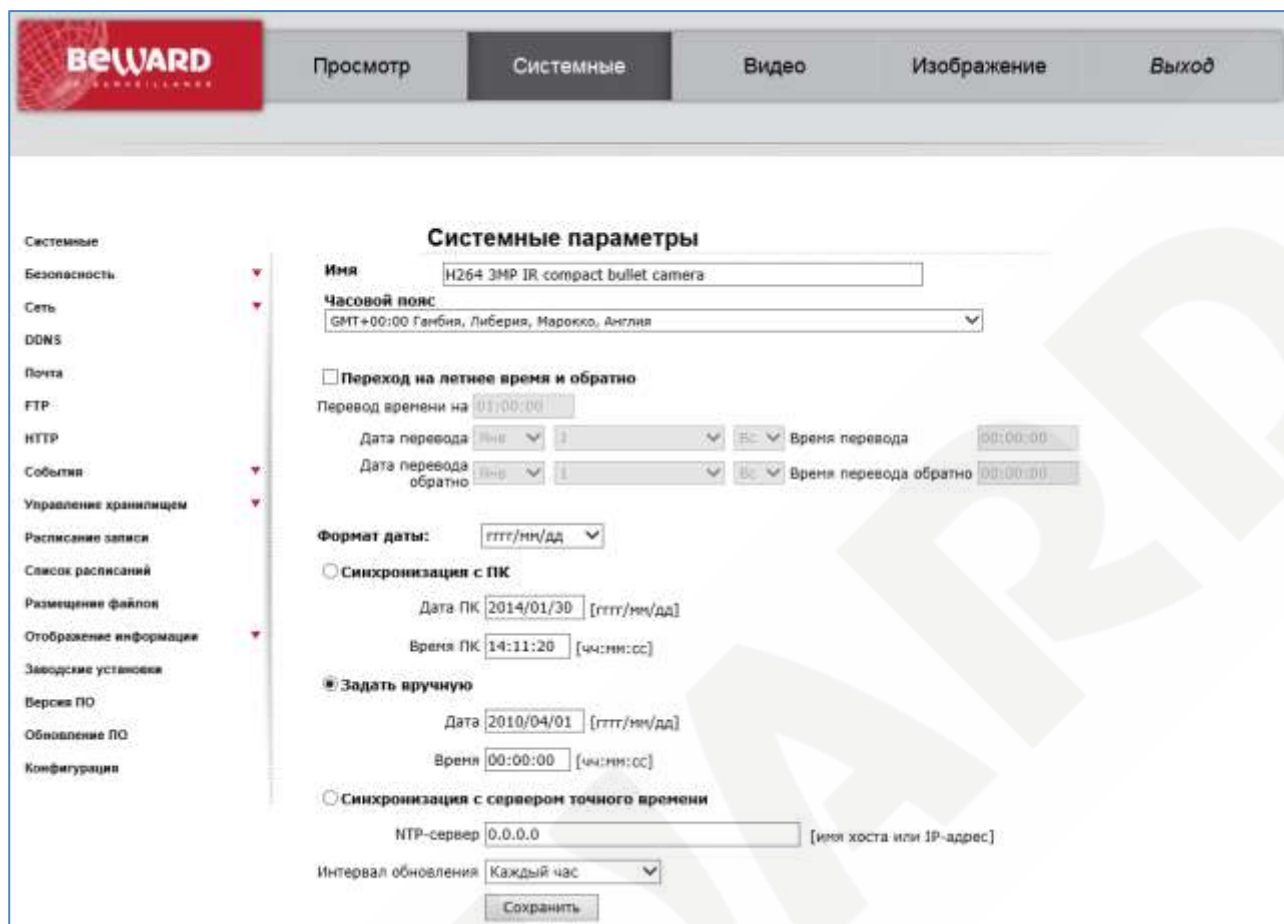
BEWARD

Просмотр | Системные | Видео | Изображение | Выход

Системные
Безопасность
Сеть
DDNS
Почта
FTP
HTTP
События
Управление хранилищем
Расписание записи
Список расписаний
Размещение файлов
Отображение информации
Заводские установки
Версия ПО
Обновление ПО
Конфигурация

Системные параметры

Имя H264 3MP IR compact bullet camera

Часовой пояс
GMT+00:00 Гамбия, Либерия, Марокко, Англия

Переход на летнее время и обратно

Перевод времени на 01:00:00

Дата перевода Янв 1 Вс Время перевода 00:00:00

Дата перевода обратно Янв 1 Вс Время перевода обратно 00:00:00

Формат даты: гггг/мм/дд

Синхронизация с ПК

Дата ПК 2014/01/30 [гггг/мм/дд]

Время ПК 14:11:20 [чч:мм:сс]

Задать вручную

Дата 2010/04/01 [гггг/мм/дд]

Время 00:00:00 [чч:мм:сс]

Синхронизация с сервером точного времени

NTP-сервер 0.0.0.0 [имя хоста или IP-адрес]

Интервал обновления Каждый час

Сохранить